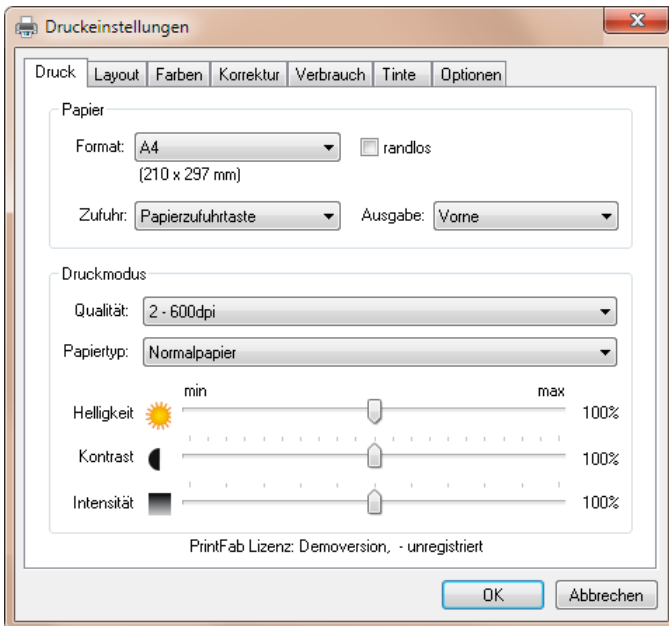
Druckeinstellungen

Druck | Layout | Farben | Korrektur | Verbrauch | Tinte | Optionen

Papier

Format: A4

(210 x 297 mm)

randlos

Zufuhr: Papierzufuhrtaste

Ausgabe: Vorne

Druckmodus

Qualität: 2 - 600dpi

Papiertyp: Normalpapier

min

max

Helligkeit 100%

Kontrast 100%

Intensität 100%

PrintFab Lizenz: Demoversion, - unregistriert

OK

Abbrechen